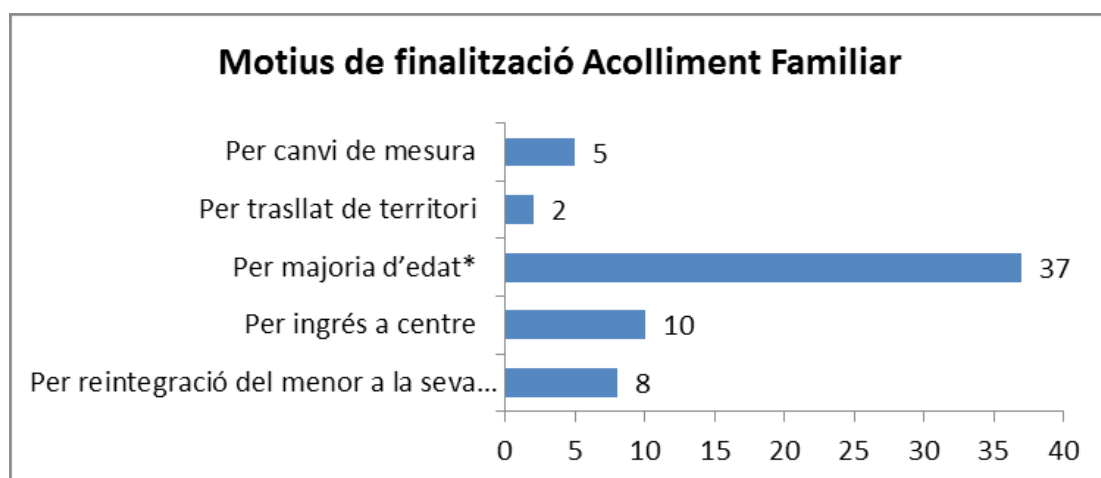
Motius de finalització Acolliment Familiar

Per canvi de mesura 5
Per trasllat de territori 2
Per majoria d'edat* 37
Per ingrés a centre 10
Per reintegració del menor a la seva... 8

0 5 10 15 20 25 30 35 40